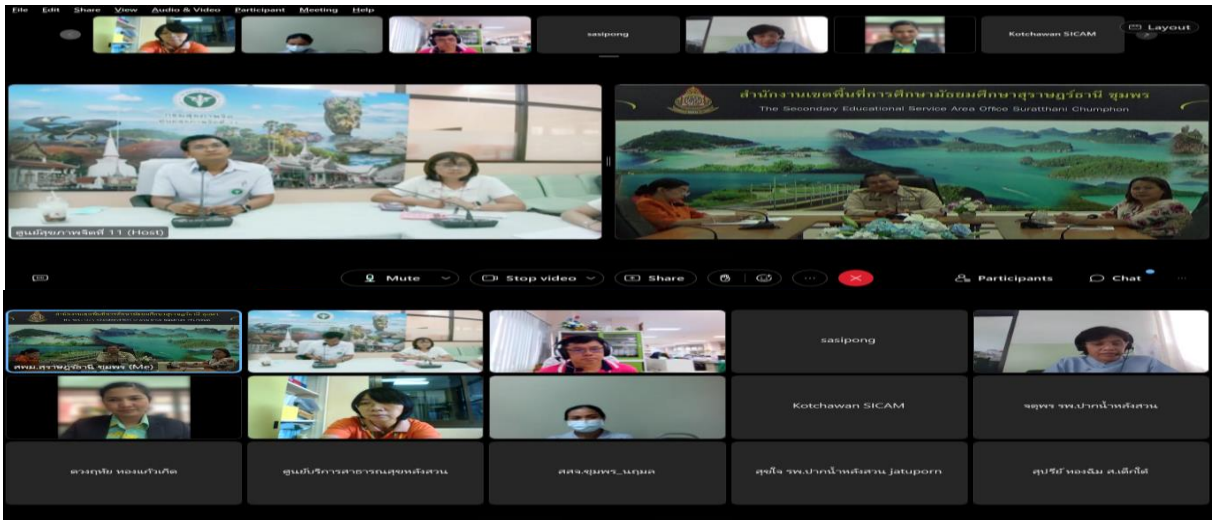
File Edit Share View Audio & Video Participant Meeting Help

sasipong

Kotchawan SICAM

Layout

ศูนย์อนามัยที่ 11 (Host)

สำนักงานเขตพื้นที่การศึกษามัธยมศึกษาสุราษฎร์ธานี ชุมพร
The Secondary Educational Service Area Office Suratthani Chumphon

Mute

Stop video

Share

Participants

Chat

สพม.สุราษฎร์ธานี ชุมพร (Me)

sasipong

Kotchawan SICAM

จตุพร รพ.ปากน้ำหลังสวน

ดวงฤทัย ทองแก้วเกิด

ศูนย์บริการสาธารณสุขหลังสวน

สสจ.ชุมพร_นฤมล

สุขใจ รพ.ปากน้ำหลังสวน jatuporn

สุปรีย์ ทองฉิม ส.เด็กดี